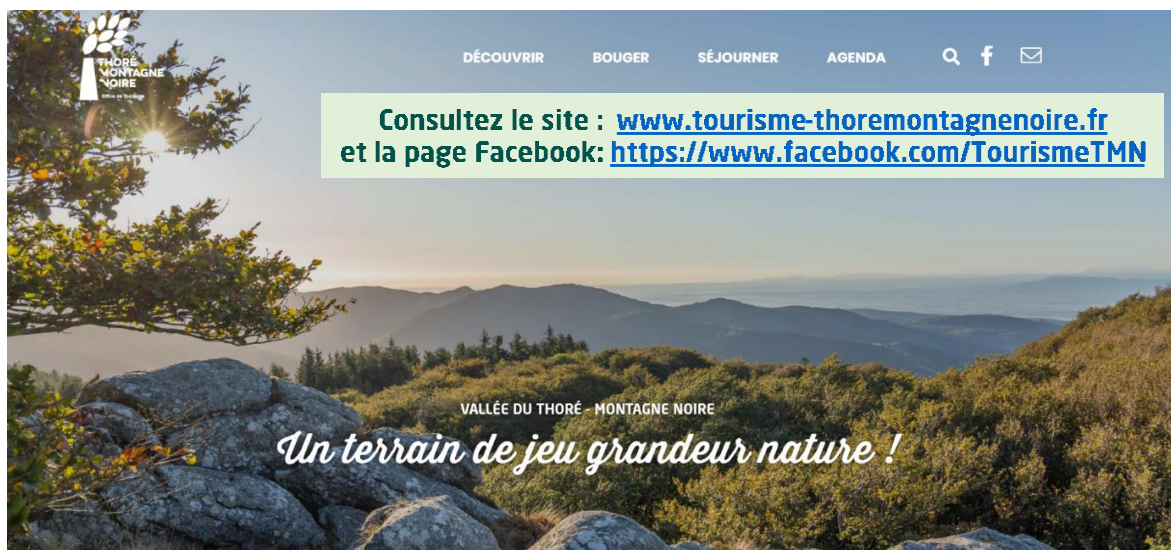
THORÉ MONTAGNE NOIRE
Office de Tourisme

DÉCOUVRIR BOUGER SÉJOURNER AGENDA

Consultez le site : www.tourisme-thoremontagnenoire.fr
et la page Facebook: https://www.facebook.com/TourismeTMN

VALLÉE DU THORÉ - MONTAGNE NOIRE
Un terrain de jeu grandeur nature !